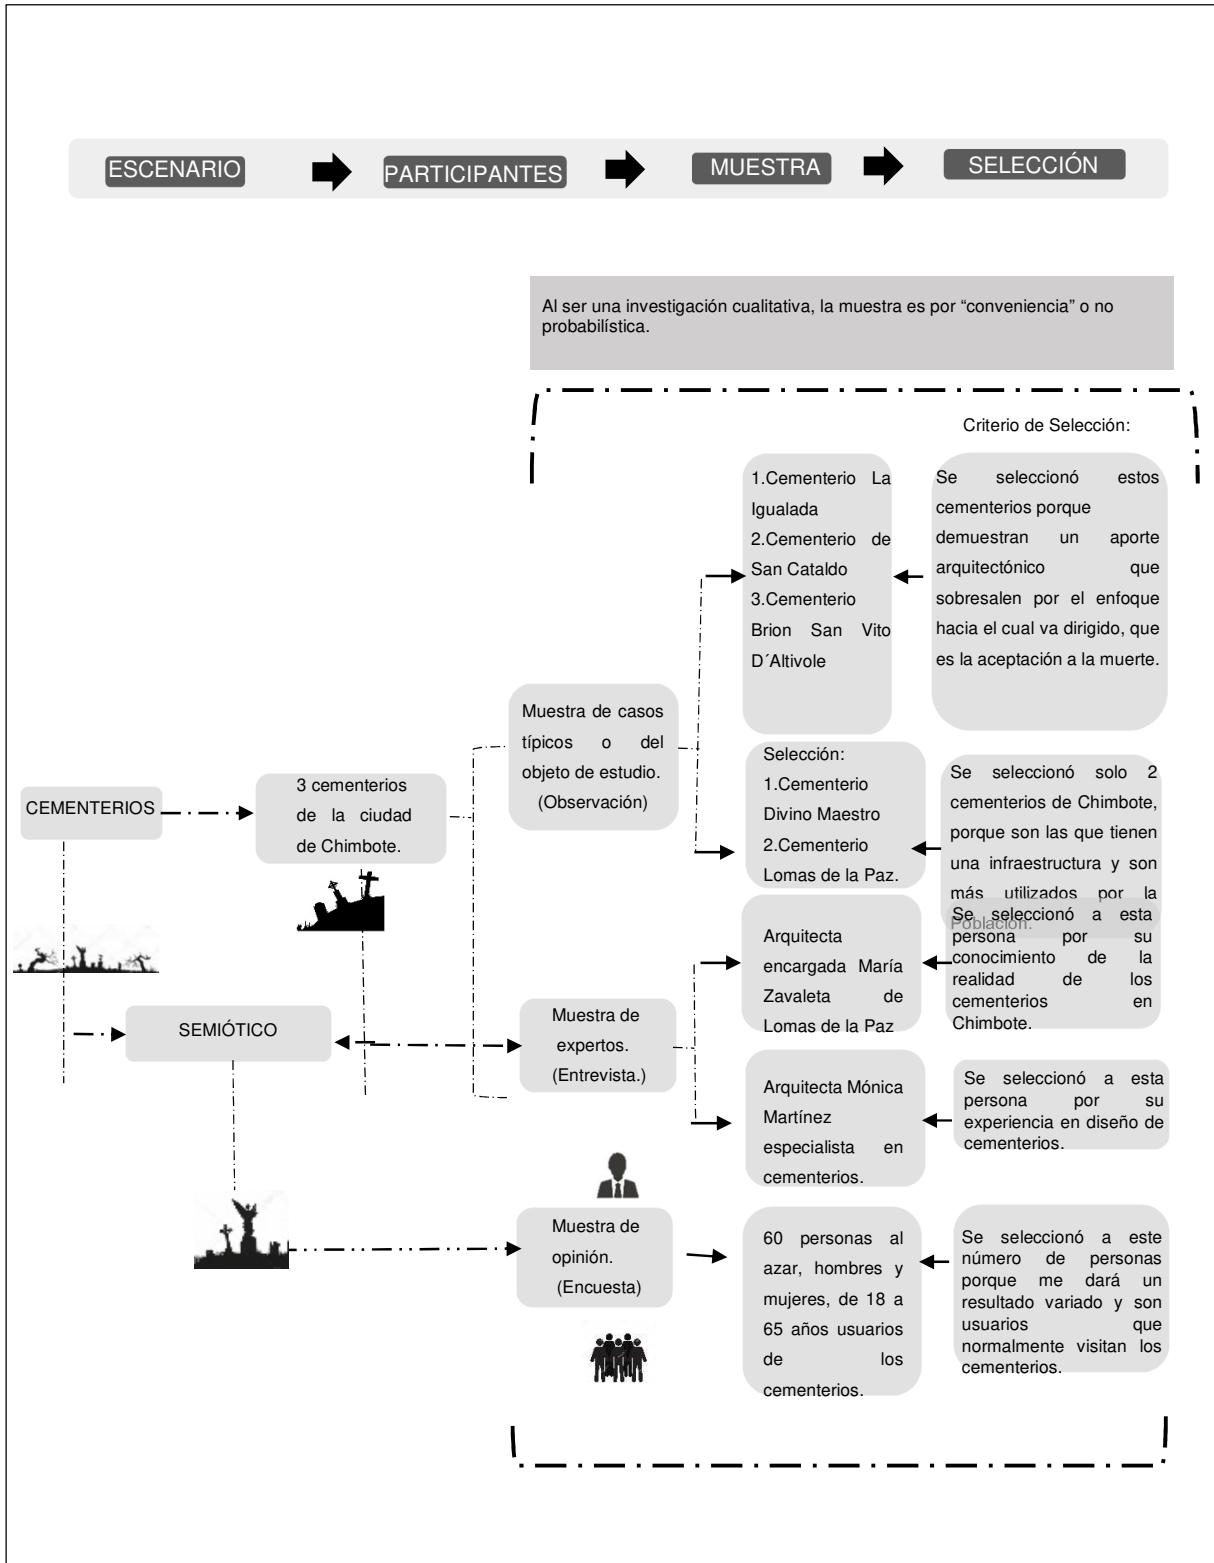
ESCENARIO PARTICIPANTES MUESTRA SELECCIÓN

Al ser una investigación cualitativa, la muestra es por "conveniencia" o no probabilística.

Criterio de Selección:

CEMENTERIOS

3 cementerios de la ciudad de Chimbote.

SEMIÓTICO

Muestra de casos típicos o del objeto de estudio. (Observación)

1.Cementerio La Igualada
2.Cementerio de San Cataldo
3.Cementerio Brion San Vito D´Altivole

Se seleccionó estos cementerios porque demuestran un aporte arquitectónico que sobresalen por el enfoque hacia el cual va dirigido, que es la aceptación a la muerte.

Selección:
1.Cementerio Divino Maestro
2.Cementerio Lomas de la Paz.

Se seleccionó solo 2 cementerios de Chimbote, porque son las que tienen una infraestructura y son más utilizados por la Población.

Muestra de expertos. (Entrevista.)

Arquitecta encargada María Zavaleta de Lomas de la Paz

Se seleccionó a esta persona por su conocimiento de la realidad de los cementerios en Chimbote.

Arquitecta Mónica Martínez especialista en cementerios.

Se seleccionó a esta persona por su experiencia en diseño de cementerios.

Muestra de opinión. (Encuesta)

60 personas al azar, hombres y mujeres, de 18 a 65 años usuarios de los cementerios.

Se seleccionó a este número de personas porque me dará un resultado variado y son usuarios que normalmente visitan los cementerios.